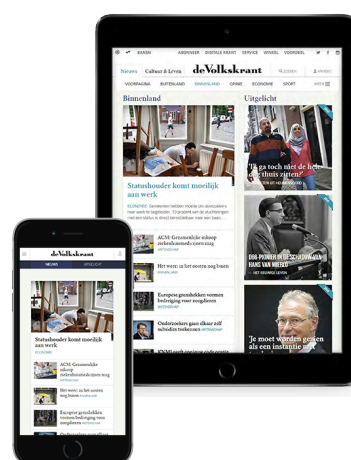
AANMELDEN ABONNEER DIGITALE KRANT SERVICE WINKEL VOORDEEL

Nieuws Cultuur & Leven de Volkskrant ZOEKEN MIJNVK

VOORPAGINA BUITENLAND BINNENLAND OPINIE ECONOMIE SPORT MEER

Binnenland

Statushouder komt moeilijk aan werk

ECONOMIE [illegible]

ACM: Gemeentelijke inkoop ziekenhuismedicijnen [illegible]

Het weer: in het oosten nog buien

Europese grondstoffen voorraden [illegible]

Onderzoekers gaan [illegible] subsidies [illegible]

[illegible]

Uitgelicht

'Ik ga toch niet de hele dag thuis zitten?'

D66-PIONIER IN DE SCHADUW VAN HANS VAN MIERLO

'Je moet worden gezien als een instantie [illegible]'

de Volkskrant

NIEUWS UITGELICHT

Statushouder komt moeilijk aan werk

ECONOMIE

ACM: Gemeentelijke inkoop ziekenhuismedicijnen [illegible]

Het weer: in het oosten nog buien

Europese grondstoffen voorraden voor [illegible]

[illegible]